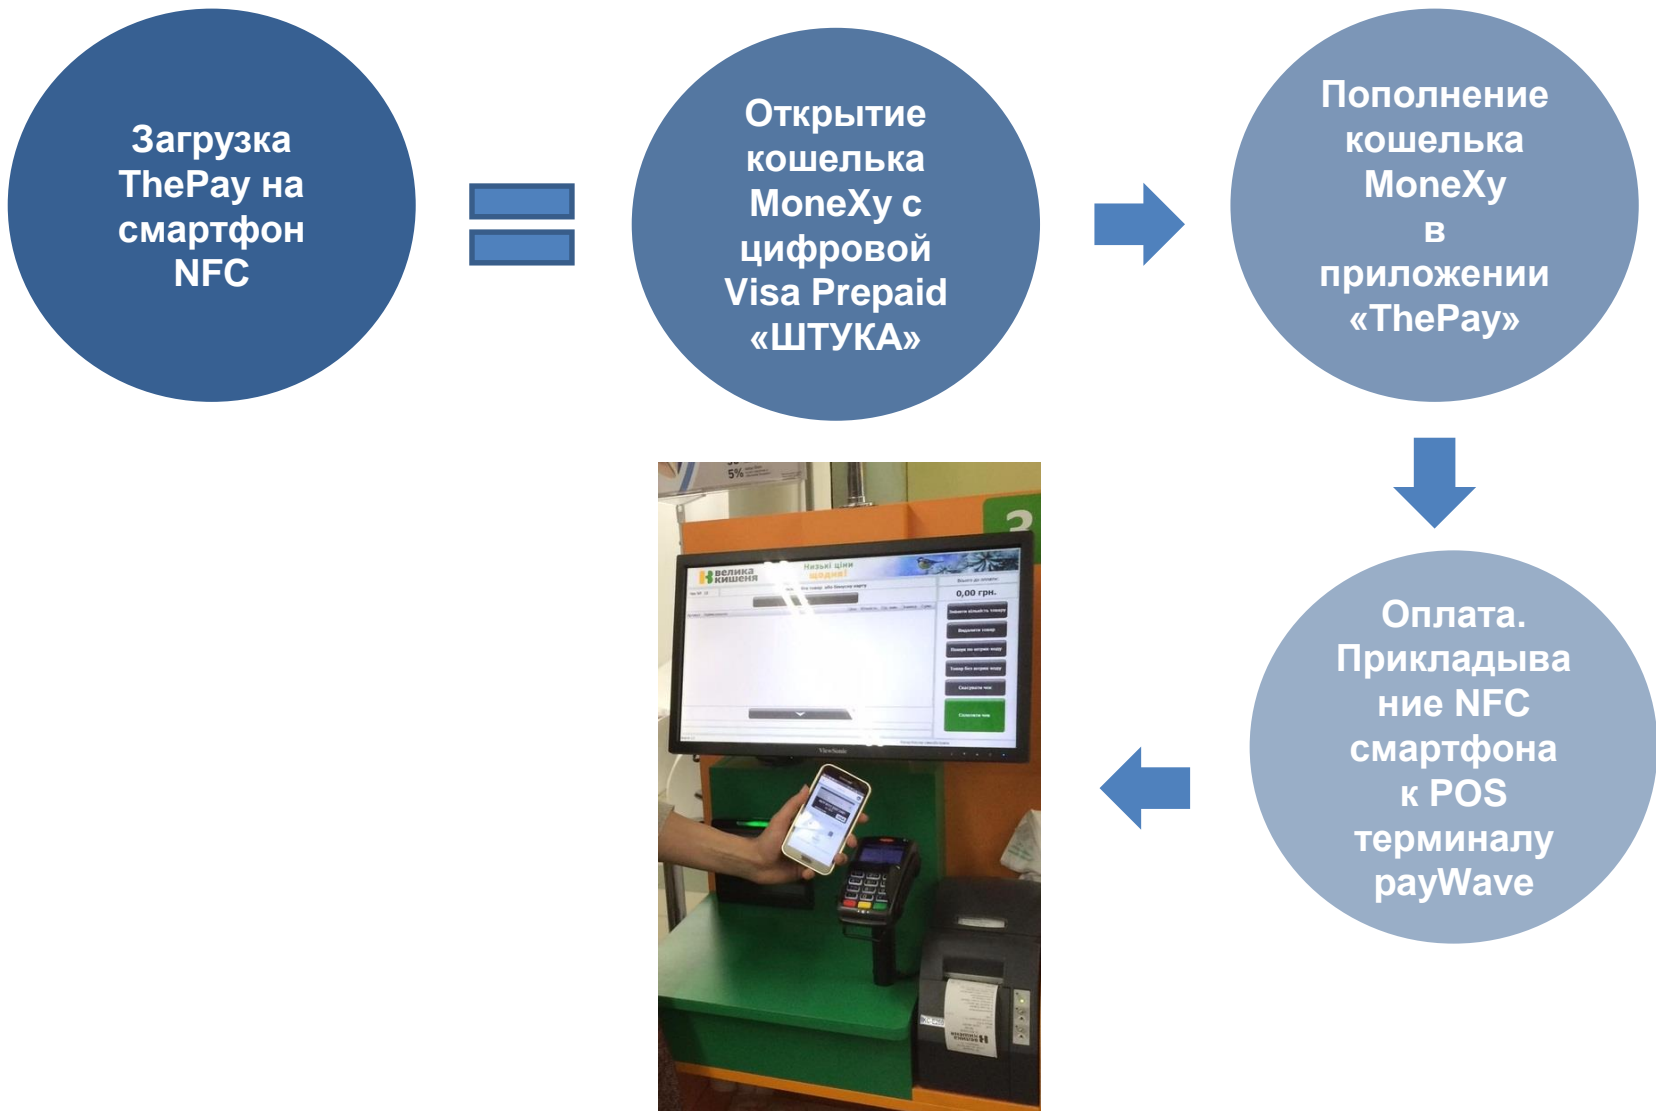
Загрузка ThePay на смартфон NFC

Открытие кошелька MoneXy с цифровой Visa Prepaid «ШТУКА»

Пополнение кошелька MoneXy в приложении «ThePay»

Оплата. Прикладывание NFC смартфона к POS терминалу payWave

Велика кишеня

Низькі ціни щодня!

0,00 грн.